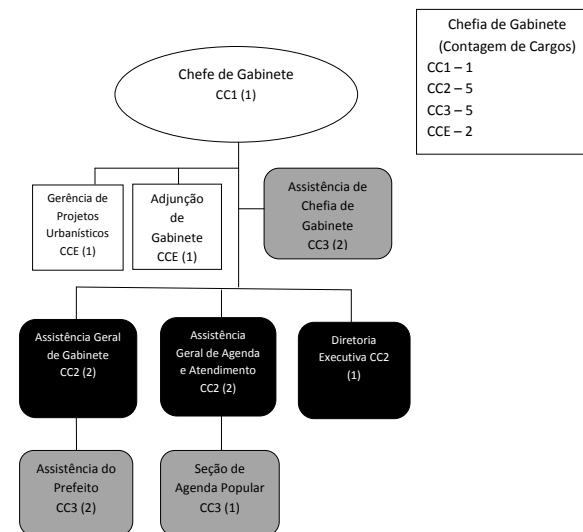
Chefia de Gabinete
(Contagem de Cargos)
CC1 – 1
CC2 – 5
CC3 – 5
CCE – 2

Chefe de Gabinete
CC1 (1)

Gerência de Projetos Urbanísticos
CCE (1)

Adjunção de Gabinete
CCE (1)

Assistência de Chefia de Gabinete
CC3 (2)

Assistência Geral de Gabinete
CC2 (2)

Assistência Geral de Agenda e Atendimento
CC2 (2)

Diretoria Executiva CC2
(1)

Assistência do Prefeito
CC3 (2)

Seção de Agenda Popular
CC3 (1)